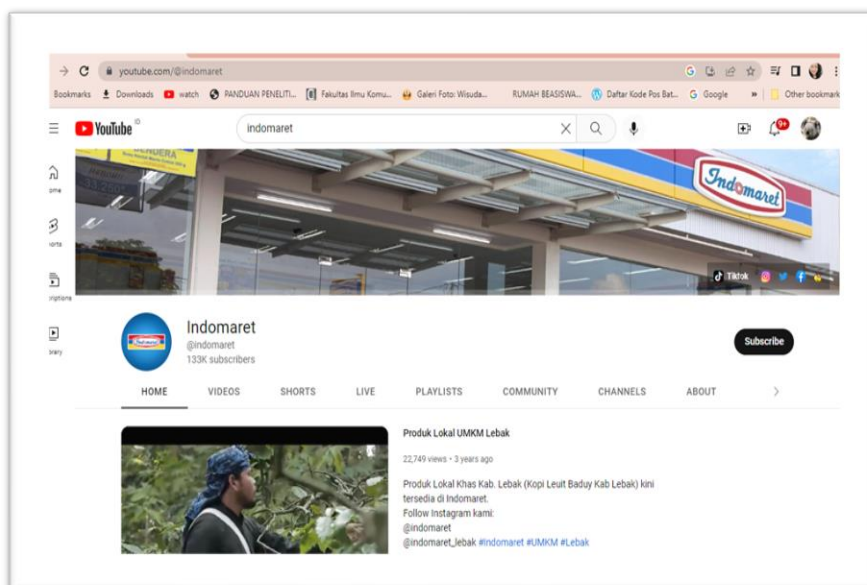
youtube.com/@indomaret

Bookmarks Downloads watch PANDUAN PENELITI... Fakultas Ilmu Komu... Galeri Foto: Wisuda... RUMAH BEASISWA... Daftar Kode Pos Bat... Google Other bookmarks

YouTube ID

indomaret

9+

ome

orts

criptions

rary

SEDERA

Indomaret

Tiktok

Indomaret
@indomaret
133K subscribers

Subscribe

HOME VIDEOS SHORTS LIVE PLAYLISTS COMMUNITY CHANNELS ABOUT

Produk Lokal UMKM Lebak

22,749 views • 3 years ago

Produk Lokal Khas Kab. Lebak (Kopi Leuit Baduy Kab Lebak) kini tersedia di Indomaret.
Follow Instagram kami:
@indomaret
@indomaret_lebak #Indomaret #UMKM #Lebak